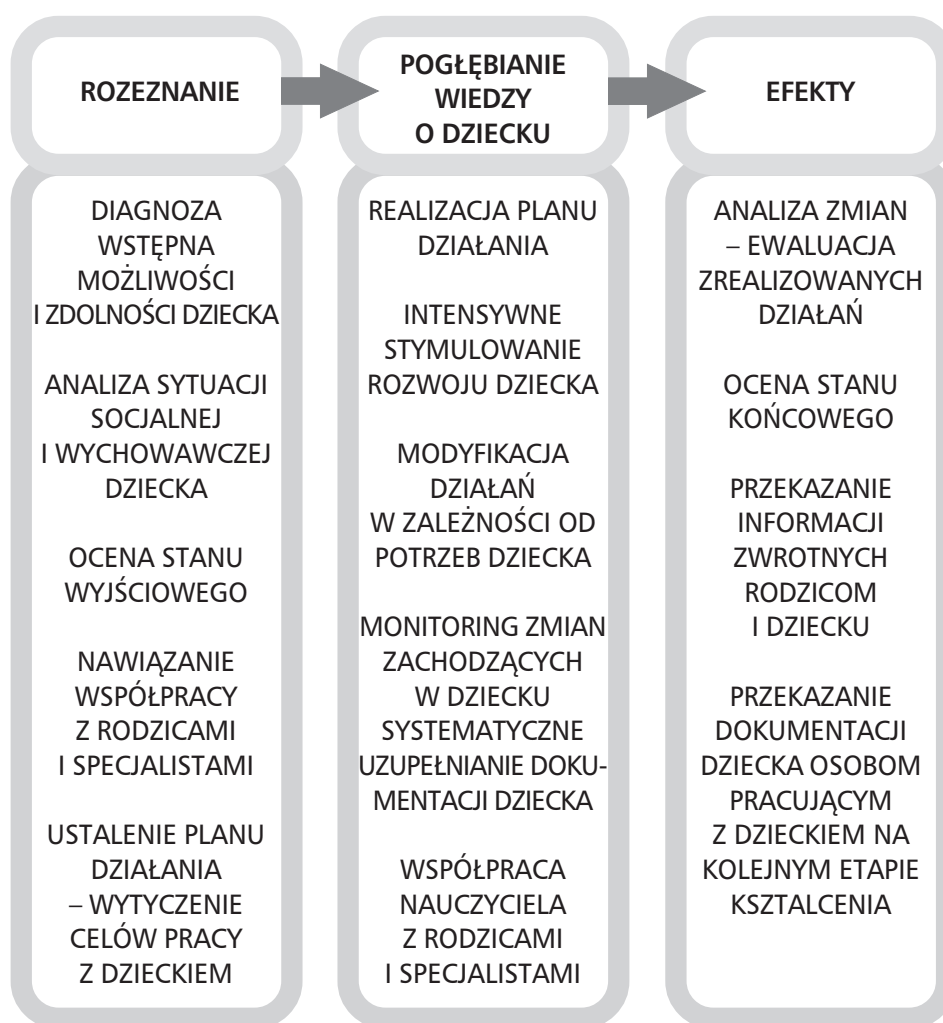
ROZEZNANIE

POGŁĘBIANIE WIEDZY O DZIECKU

EFEKTY

DIAGNOZA WSTĘPNA MOŻLIWOŚCI I ZDOLNOŚCI DZIECKA

ANALIZA SYTUACJI SOCJALNEJ I WYCHOWAWCZEJ DZIECKA

OCENA STANU WYJŚCIOWEGO

NAWIĄZANIE WSPÓŁPRACY Z RODZICAMI I SPECJALISTAMI

USTALENIE PLANU DZIAŁANIA – WYTYCZENIE CELÓW PRACY Z DZIECKIEM

REALIZACJA PLANU DZIAŁANIA

INTENSYWNE STYMULOWANIE ROZWOJU DZIECKA

MODYFIKACJA DZIAŁAŃ W ZALEŻNOŚCI OD POTRZEB DZIECKA

MONITORING ZMIAN ZACHODZĄCYCH W DZIECKU SYSTEMATYCZNE UZUPEŁNIANIE DOKUMENTACJI DZIECKA

WSPÓŁPRACA NAUCZYCIELA Z RODZICAMI I SPECJALISTAMI

ANALIZA ZMIAN – EWALUACJA ZREALIZOWANYCH DZIAŁAŃ

OCENA STANU KOŃCOWEGO

PRZEKAZANIE INFORMACJI ZWROTNYCH RODZICOM I DZIECKU

PRZEKAZANIE DOKUMENTACJI DZIECKA OSOBOM PRACUJĄCYM Z DZIECKIEM NA KOLEJNYM ETAPIE KSZTALCENIA